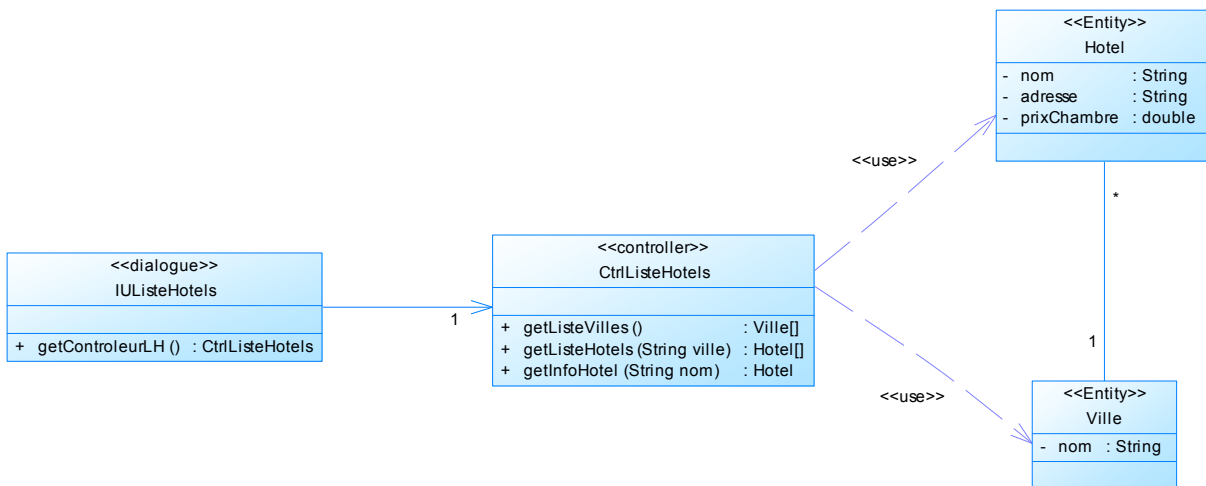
<<Entity>>
Hotel
- nom : String
- adresse : String
- prixChambre : double

<<use>>

*

<<dialogue>>
IUListeHotels
+ getControleurLH () : CtrlListeHotels

1

<<controller>>
CtrlListeHotels
+ getListeVilles () : Ville[]
+ getListeHotels (String ville) : Hotel[]
+ getInfoHotel (String nom) : Hotel

1

<<use>>

<<Entity>>
Ville
- nom : String